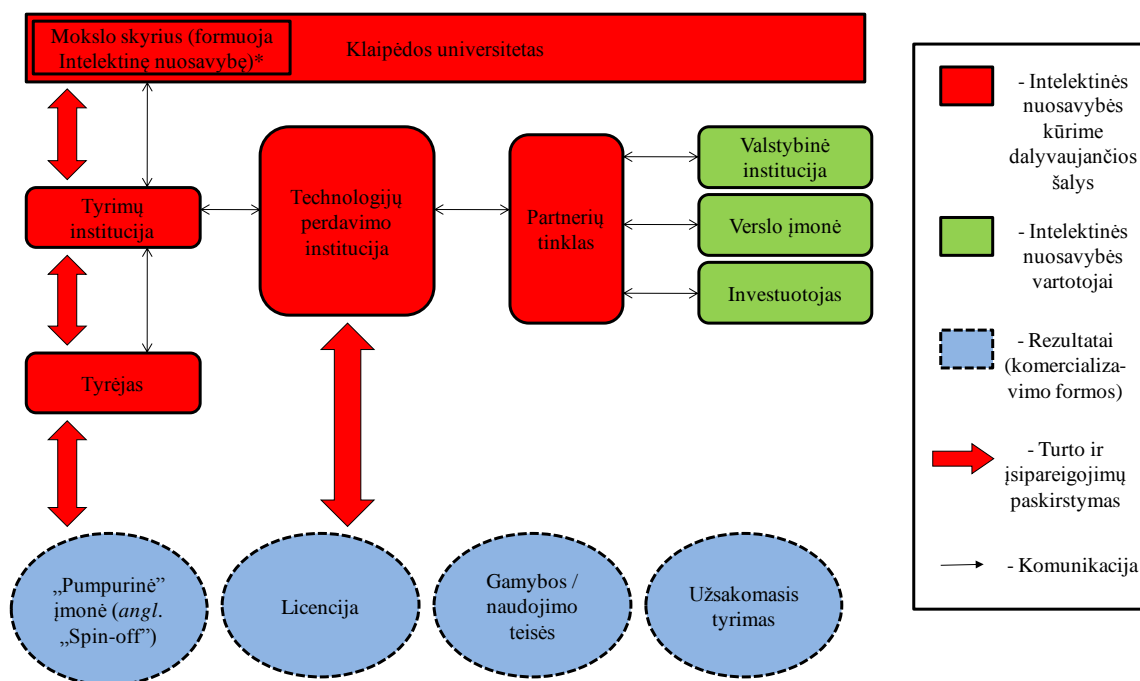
Mokslo skyrius (formuoja Intelektinę nuosavybę)*

Klaipėdos universitetas

Tyrimų institucija

Tyrėjas

Technologijų perdavimo institucija

Partnerių tinklas

Valstybinė institucija

Verslo įmonė

Investuotojas

„Pumpurinė” įmonė (*angl.* „Spin-off”)

Licencija

Gamybos / naudojimo teisės

Užsakomasis tyrimas

- Intelektinės nuosavybės kūrime dalyvaujančios šalys

- Intelektinės nuosavybės vartotojai

- Rezultatai (komercializavimo formos)

- Turto ir įsipareigojimų paskirstymas

- Komunikacija